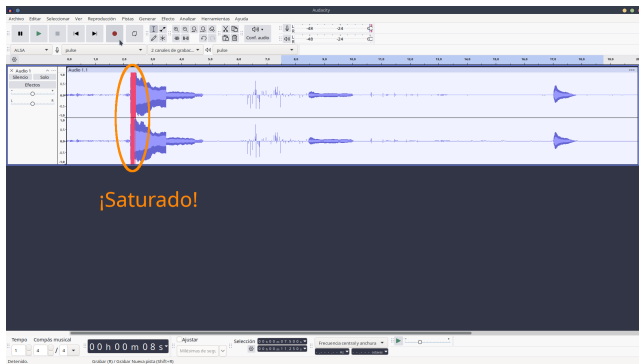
Audacity

Archivo Editar Seleccionar Ver Reproducción Pistas Generar Efecto Analizar Herramientas Ayuda

Conf. audio

ALSA pulse 2 canales de grabac... pulse

Audio 1
Silencio Solo
Efectos

Audio 1 1

¡Saturado!

Tempo Compás musical
Ajustar
Selección
Frecuencia central y anchura

00 h 00 m 08 s

Detenido. Grabar (R) / Grabar Nueva pista (Shift+R)